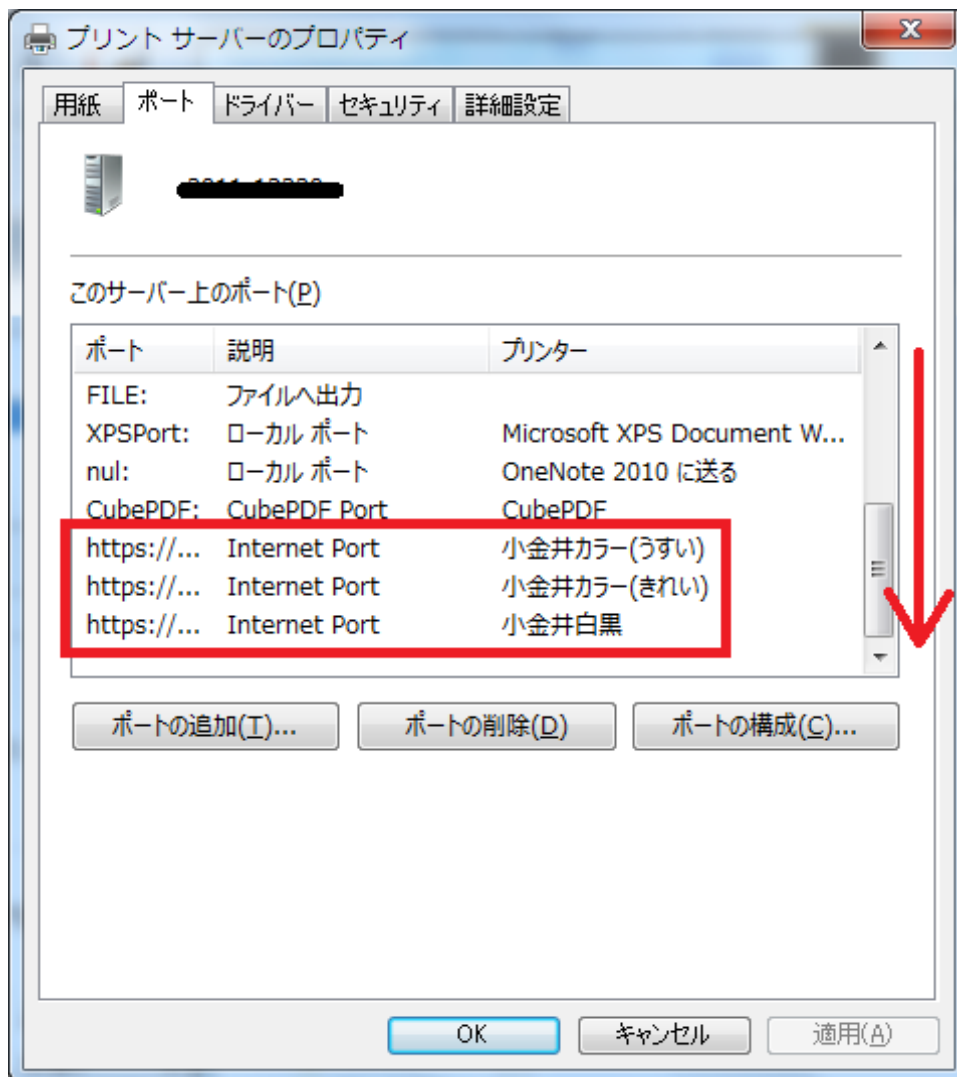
プリント サーバーのプロパティ

用紙 ポート ドライバー セキュリティ 詳細設定

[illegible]

このサーバー上のポート(P)

| ポート | 説明 | プリンター |
|---|---|---|
| FILE: | ファイルへ出力 | |
| XPSPort: | ローカル ポート | Microsoft XPS Document W... |
| nul: | ローカル ポート | OneNote 2010 に送る |
| CubePDF: | CubePDF Port | CubePDF |
| https://... | Internet Port | 小金井カラー(うすい) |
| https://... | Internet Port | 小金井カラー(きれい) |
| https://... | Internet Port | 小金井白黒 |

ポートの追加(T)... ポートの削除(D) ポートの構成(C)...

OK キャンセル 適用(A)